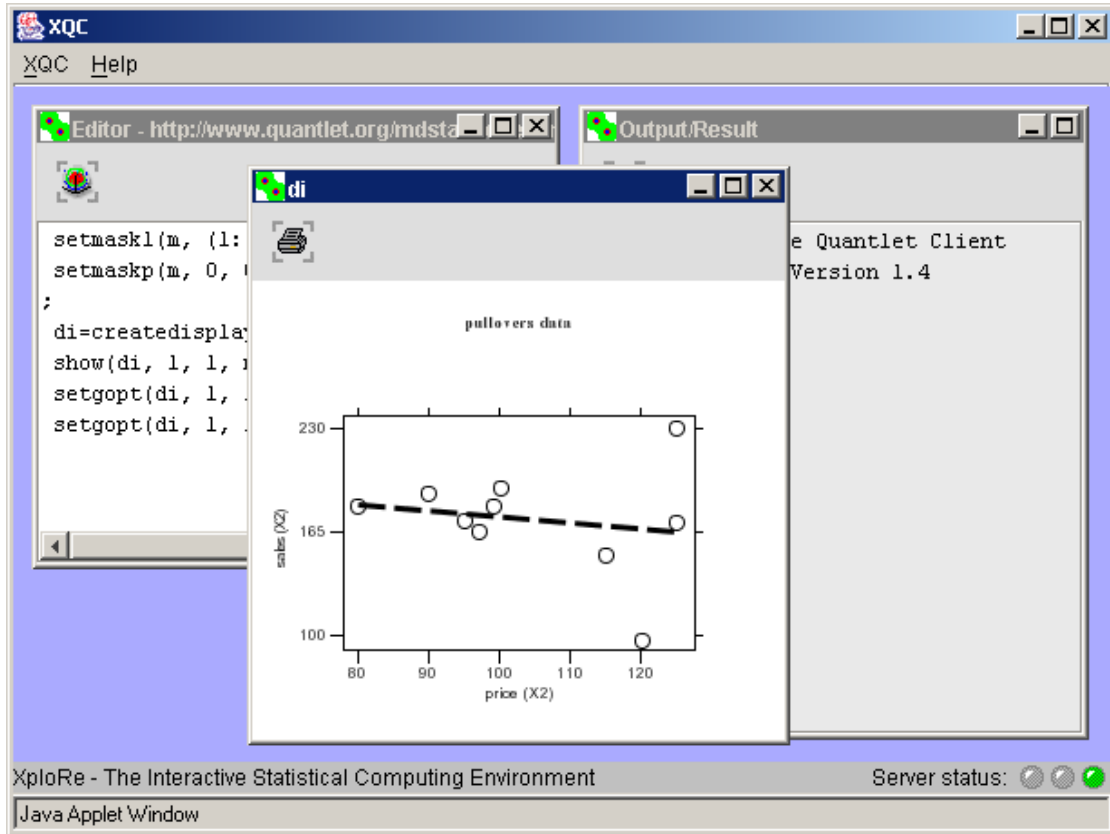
XQC

XQC Help

Editor - http://www.quantlet.org/mdsta

Output/Result

di

setmaskl(m, (l:
setmaskp(m, 0,
;
di=createdispla
show(di, l, l,
setgopt(di, l,
setgopt(di, l,

e Quantlet Client
Version 1.4

pullovers data

230
165
100

sales (X2)

80 90 100 110 120

price (X2)

XploRe - The Interactive Statistical Computing Environment

Server status:

Java Applet Window